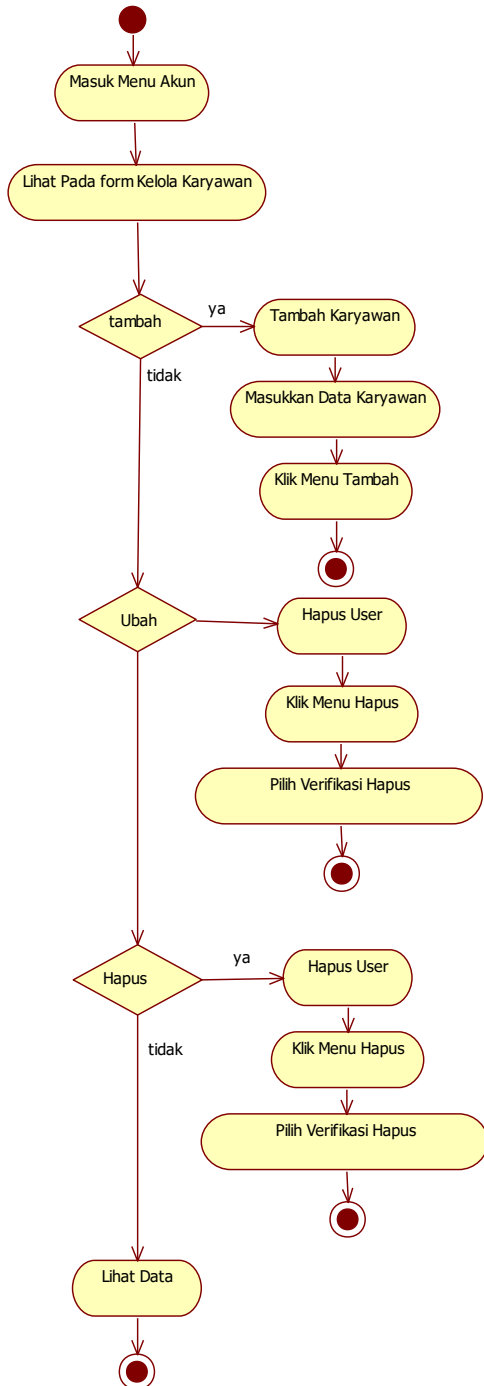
Masuk Menu Akun

Lihat Pada form Kelola Karyawan

tambah

ya

Tambah Karyawan

tidak

Masukkan Data Karyawan

Klik Menu Tambah

Ubah

Hapus User

Klik Menu Hapus

Pilih Verifikasi Hapus

Hapus

ya

Hapus User

tidak

Klik Menu Hapus

Pilih Verifikasi Hapus

Lihat Data